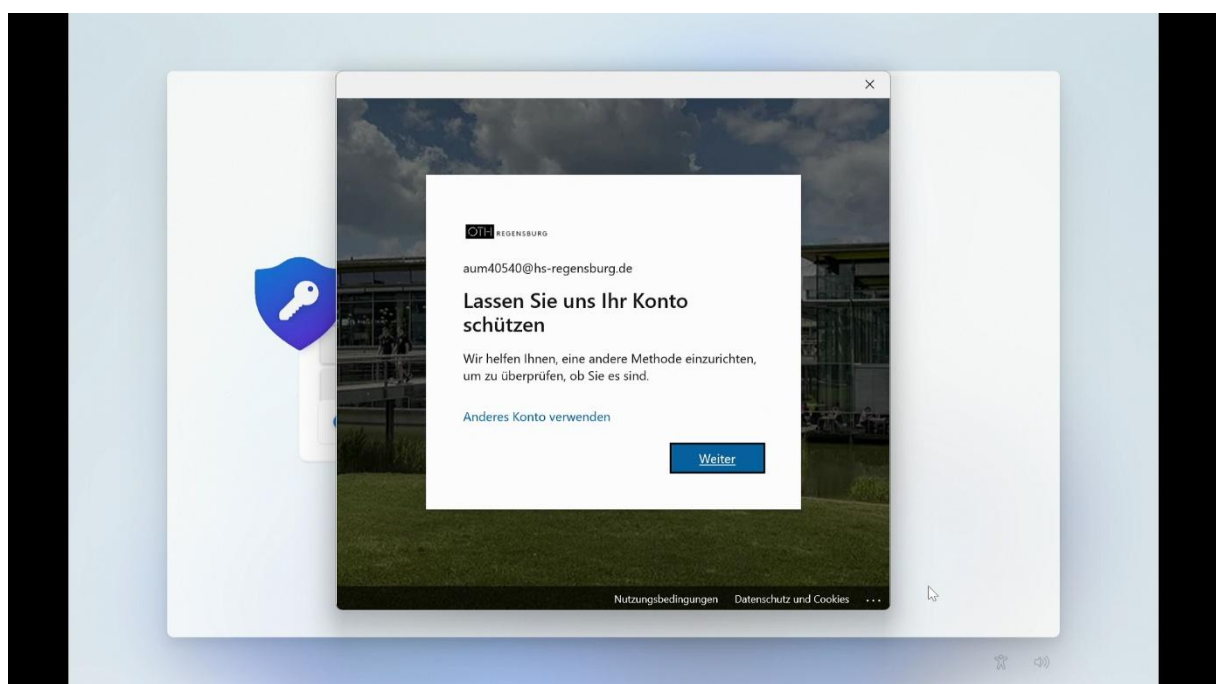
×

OTH REGENSBURG

aum40540@hs-regensburg.de

Lassen Sie uns Ihr Konto schützen

Wir helfen Ihnen, eine andere Methode einzurichten, um zu überprüfen, ob Sie es sind.

Anderes Konto verwenden

Weiter

Nutzungsbedingungen Datenschutz und Cookies ...